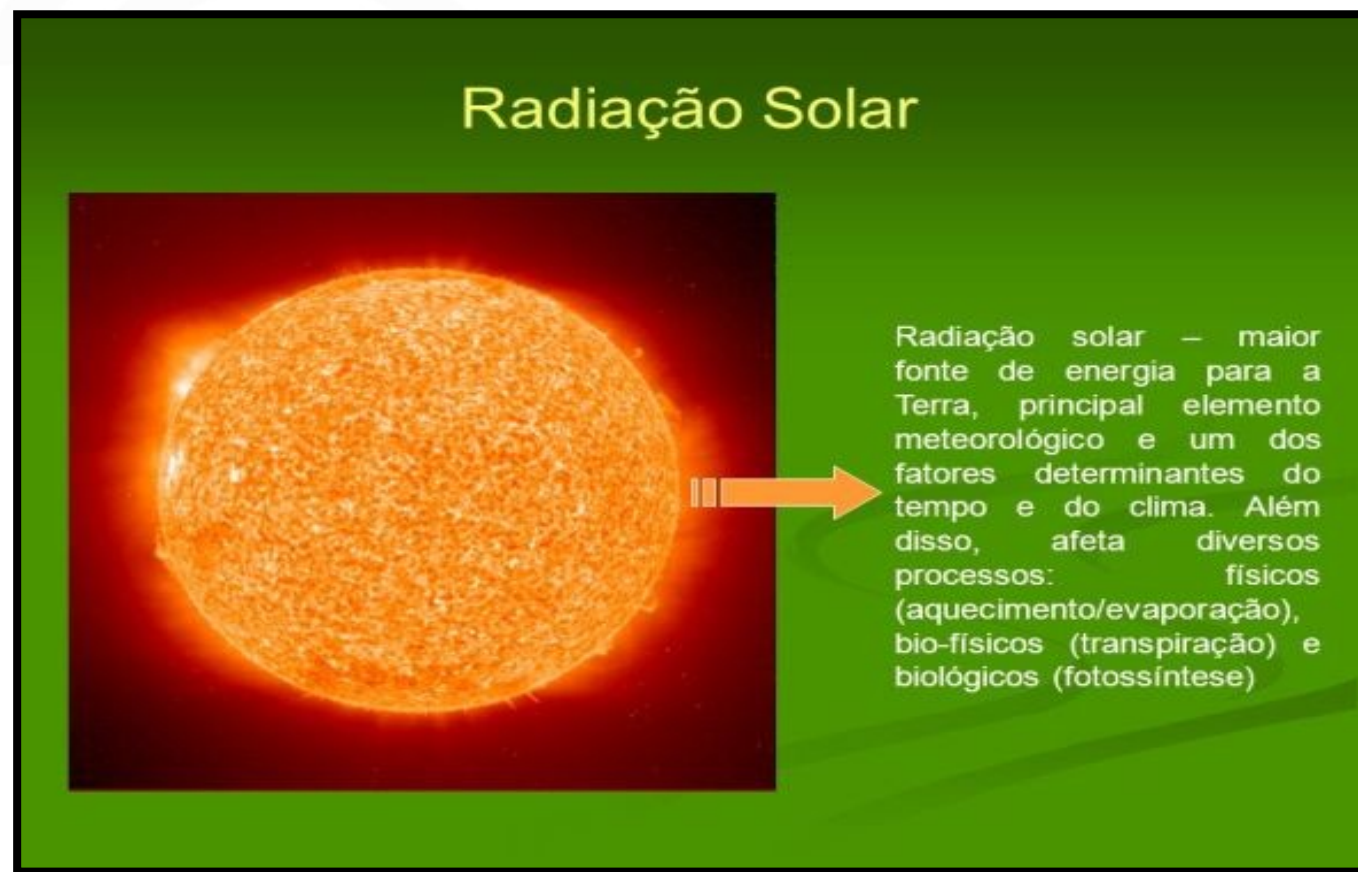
Radiação Solar

Radiação solar – maior fonte de energia para a Terra, principal elemento meteorológico e um dos fatores determinantes do tempo e do clima. Além disso, afeta diversos processos: físicos (aquecimento/evaporação), bio-físicos (transpiração) e biológicos (fotossíntese)